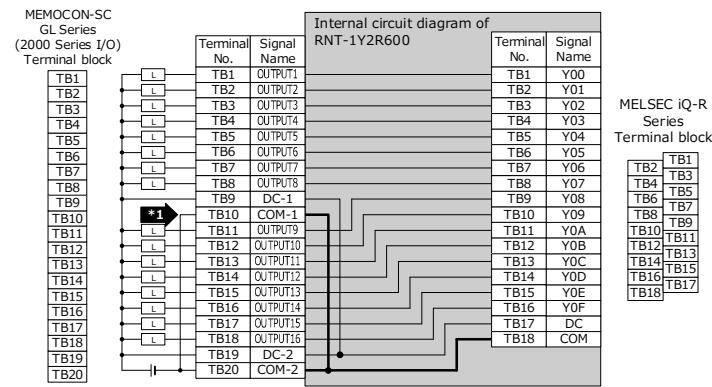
MEMOCON-SC GL Series (2000 Series I/O) Terminal block

| TB1 |
|---|
| TB2 |
| TB3 |
| TB4 |
| TB5 |
| TB6 |
| TB7 |
| TB8 |
| TB9 |
| TB10 |
| TB11 |
| TB12 |
| TB13 |
| TB14 |
| TB15 |
| TB16 |
| TB17 |
| TB18 |
| TB19 |
| TB20 |

L L L L L L L L L L L L L L L L

*1

Internal circuit diagram of RNT-1Y2R600

| Terminal No. | Signal Name |
|---|---|
| TB1 | OUTPUT1 |
| TB2 | OUTPUT2 |
| TB3 | OUTPUT3 |
| TB4 | OUTPUT4 |
| TB5 | OUTPUT5 |
| TB6 | OUTPUT6 |
| TB7 | OUTPUT7 |
| TB8 | OUTPUT8 |
| TB9 | DC-1 |
| TB10 | COM-1 |
| TB11 | OUTPUT9 |
| TB12 | OUTPUT10 |
| TB13 | OUTPUT11 |
| TB14 | OUTPUT12 |
| TB15 | OUTPUT13 |
| TB16 | OUTPUT14 |
| TB17 | OUTPUT15 |
| TB18 | OUTPUT16 |
| TB19 | DC-2 |
| TB20 | COM-2 |

| Terminal No. | Signal Name |
|---|---|
| TB1 | Y00 |
| TB2 | Y01 |
| TB3 | Y02 |
| TB4 | Y03 |
| TB5 | Y04 |
| TB6 | Y05 |
| TB7 | Y06 |
| TB8 | Y07 |
| TB9 | Y08 |
| TB10 | Y09 |
| TB11 | Y0A |
| TB12 | Y0B |
| TB13 | Y0C |
| TB14 | Y0D |
| TB15 | Y0E |
| TB16 | Y0F |
| TB17 | DC |
| TB18 | COM |

MELSEC iQ-R Series Terminal block

TB1 TB2 TB3 TB4 TB5 TB6 TB7 TB8 TB9 TB10 TB11 TB12 TB13 TB14 TB15 TB16 TB17 TB18